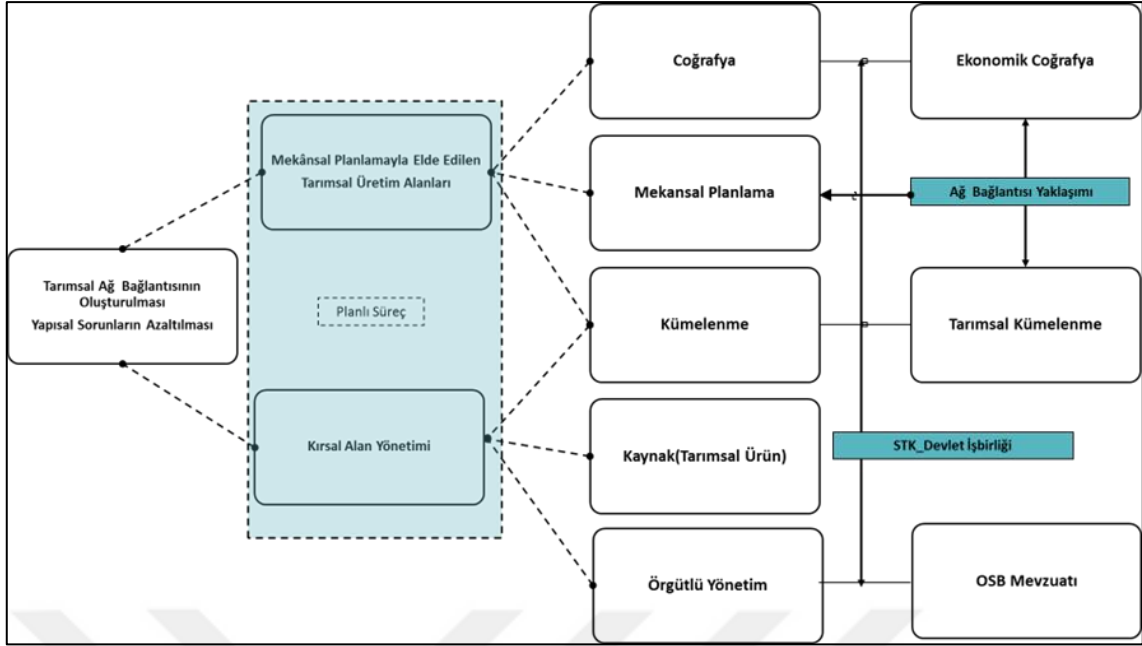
Tarımsal Ağ Bağlantısının Oluşturulması
Yapısal Sorunların Azaltılması

Mekânsal Planlamayla Elde Edilen Tarımsal Üretim Alanları

Planlı Süreç

Kırsal Alan Yönetimi

Coğrafya

Mekansal Planlama

Kümelenme

Kaynak(Tarımsal Ürün)

Örgütlü Yönetim

Ekonomik Coğrafya

Ağ Bağlantısı Yaklaşımı

Tarımsal Kümelenme

STK_Devlet İşbirliği

OSB Mevzuatı